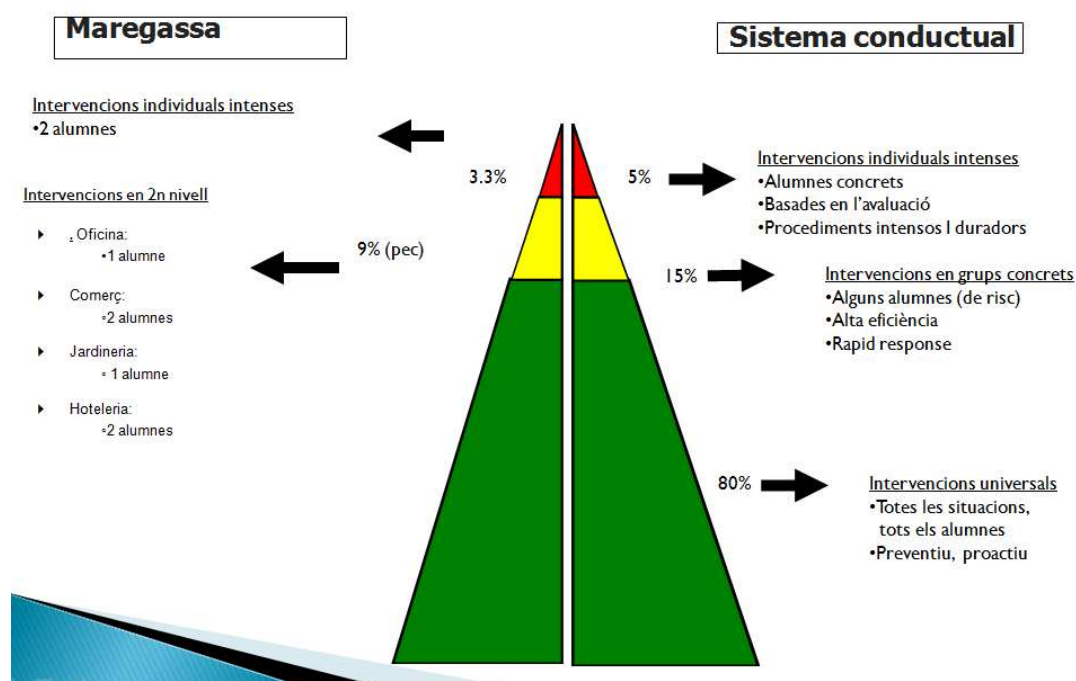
Maregassa

Sistema conductual

Intervencions individuals intenses
•2 alumnes

Intervencions en 2n nivell

¿ Oficina:
•1 alumne

Comerç:
•2 alumnes

Jardineria:
• 1 alumne

Hoteleria:
•2 alumnes

3.3%

9% (pec)

5%

Intervencions individuals intenses
•Alumnes concrets
•Basades en l'avaluació
•Procediments intensos I duradors

15%

Intervencions en grups concrets
•Alguns alumnes (de risc)
•Alta eficiència
•Rapid response

80%

Intervencions universals
•Totes les situacions, tots els alumnes
•Preventiu, proactiu